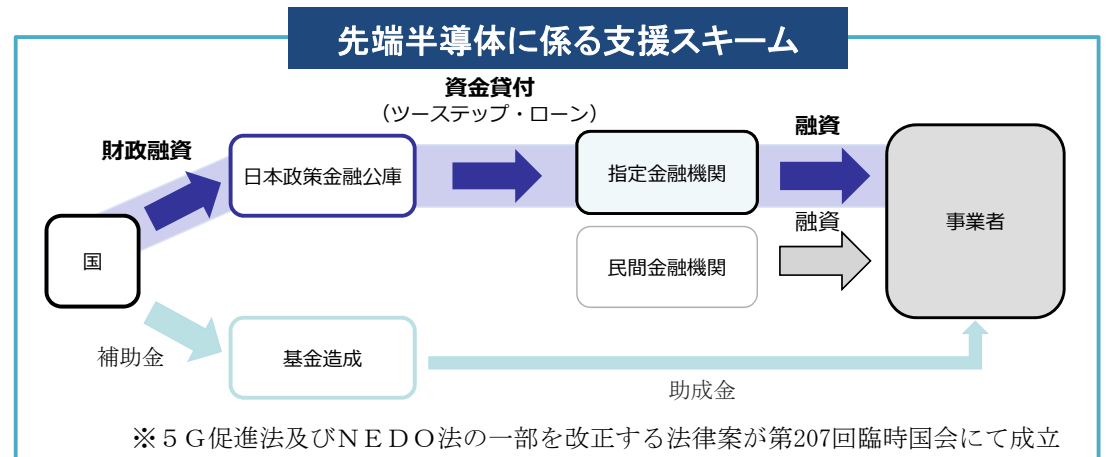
先端半導体に係る支援スキーム

資金貸付
（ツーステップ・ローン）

財政融資

日本政策金融公庫

指定金融機関

融資

融資

事業者

国

民間金融機関

補助金

基金造成

助成金

※５Ｇ促進法及びＮＥＤＯ法の一部を改正する法律案が第207回臨時国会にて成立